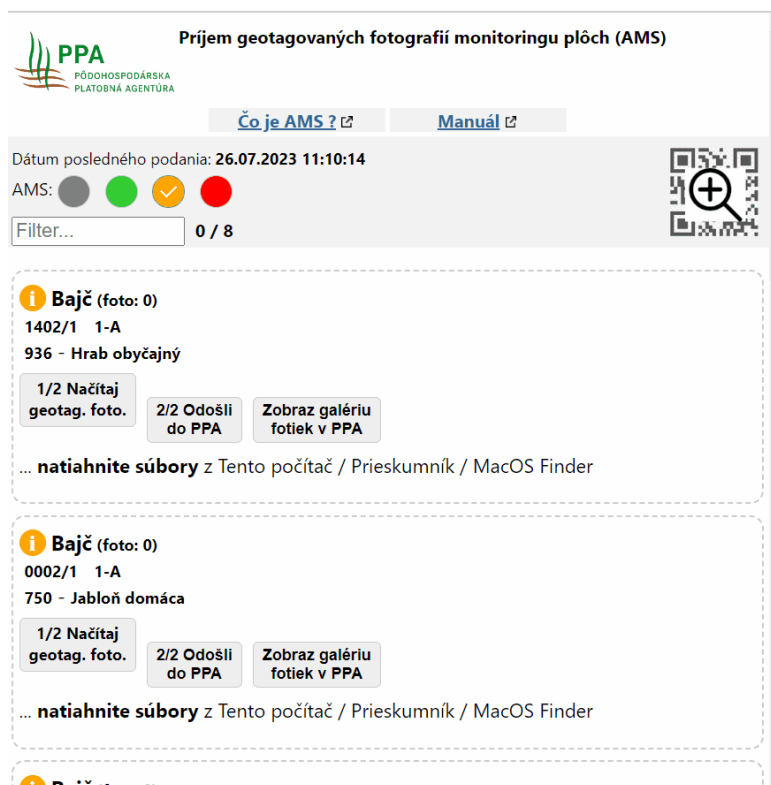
PPA
PÔDOHOSPODÁRSKA PLATOBNÁ AGENTÚRA

Príjem geotagovaných fotografií monitoringu plôch (AMS)

Čo je AMS ?
Manuál

Dátum posledného podania: 26.07.2023 11:10:14
AMS:
Filter...
0 / 8

Bajč (foto: 0)
1402/1 1-A
936 - Hrab obyčajný
1/2 Načítaj geotag. foto.
2/2 Odošli do PPA
Zobraz galériu fotiek v PPA
... natiahnite súbory z Tento počítač / Prieskumník / MacOS Finder

Bajč (foto: 0)
0002/1 1-A
750 - Jabloň domáca
1/2 Načítaj geotag. foto.
2/2 Odošli do PPA
Zobraz galériu fotiek v PPA
... natiahnite súbory z Tento počítač / Prieskumník / MacOS Finder

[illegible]